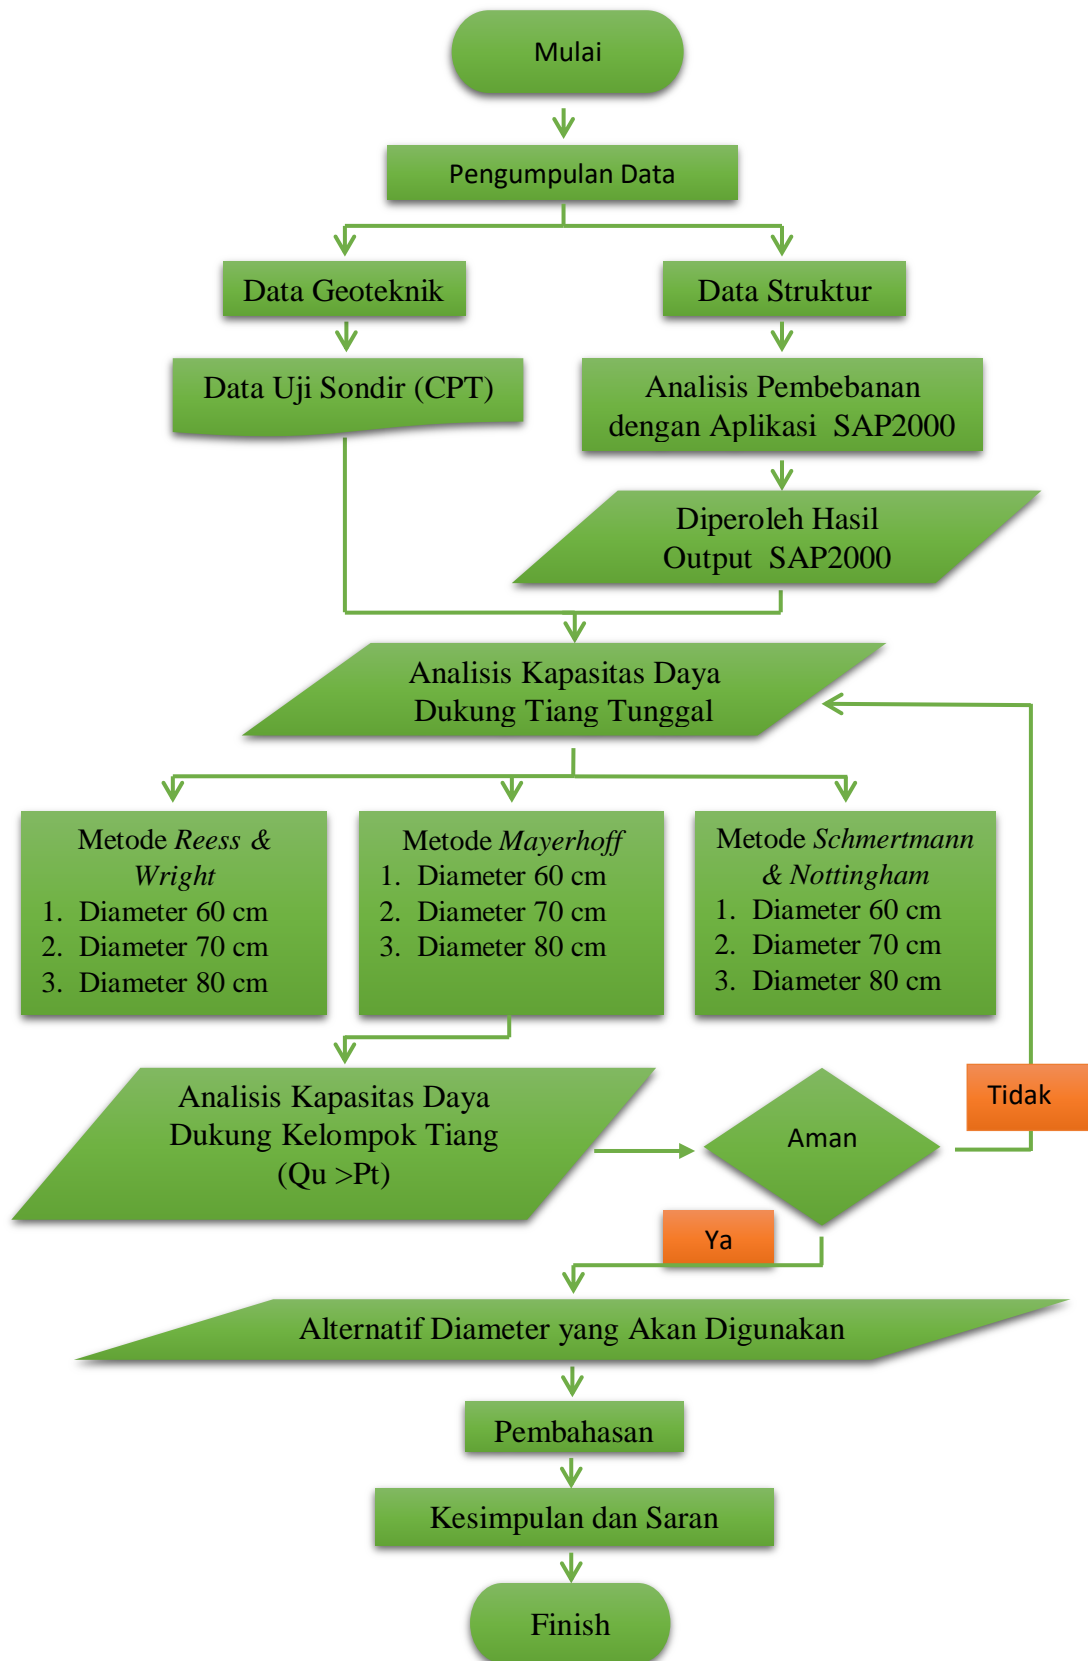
Mulai

Pengumpulan Data

Data Geoteknik

Data Struktur

Data Uji Sondir (CPT)

Analisis Pembebanan dengan Aplikasi SAP2000

Diperoleh Hasil Output SAP2000

Analisis Kapasitas Daya Dukung Tiang Tunggal

Metode *Reess & Wright*
1. Diameter 60 cm
2. Diameter 70 cm
3. Diameter 80 cm

Metode *Mayerhoff*
1. Diameter 60 cm
2. Diameter 70 cm
3. Diameter 80 cm

Metode *Schmertmann & Nottingham*
1. Diameter 60 cm
2. Diameter 70 cm
3. Diameter 80 cm

Analisis Kapasitas Daya Dukung Kelompok Tiang (Qu >Pt)

Aman

Tidak

Ya

Alternatif Diameter yang Akan Digunakan

Pembahasan

Kesimpulan dan Saran

Finish